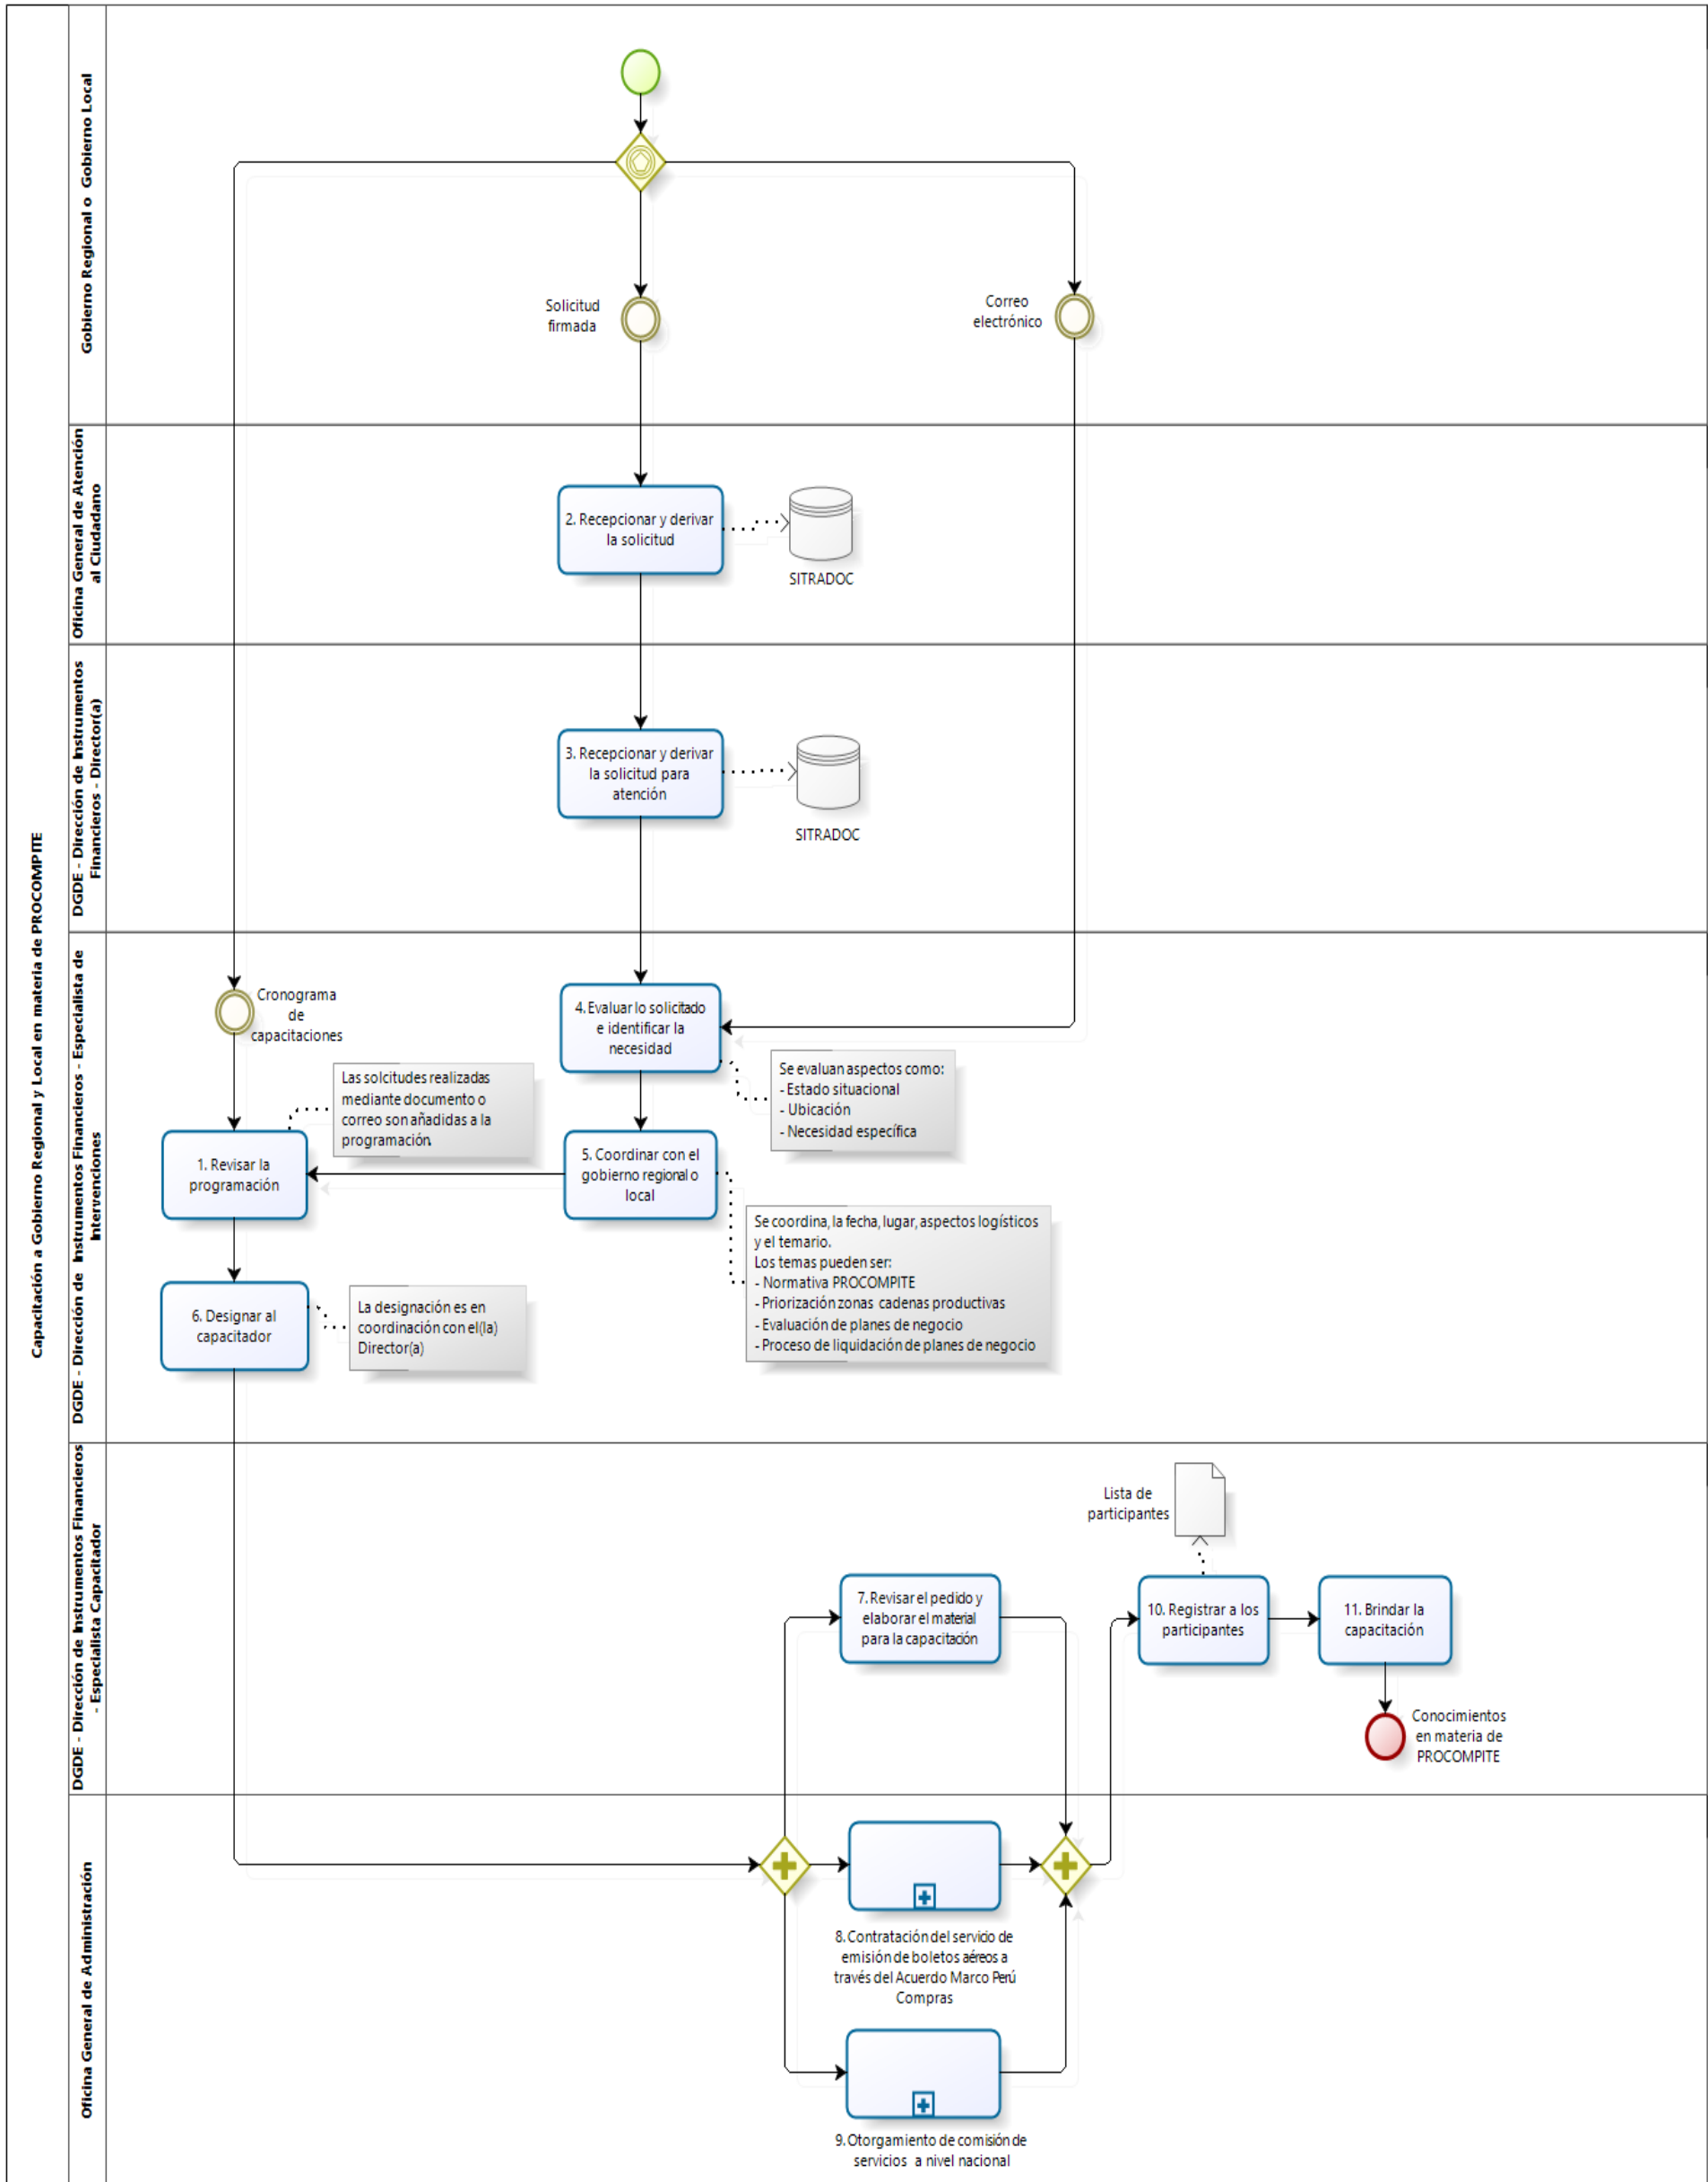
Capacitación a Gobierno Regional y Local en materia de PROCOMPITE

Gobierno Regional o Gobierno Local

Solicitud firmada

Correo electrónico

Oficina General de Atención al Ciudadano

2. Recepcionar y derivar la solicitud

SITRADOC

DGDE - Dirección de Instrumentos Financieros - Director(a)

3. Recepcionar y derivar la solicitud para atención

SITRADOC

DGDE - Dirección de Instrumentos Financieros - Especialista de Intervenciones

Cronograma de capacitaciones

4. Evaluar lo solicitado e identificar la necesidad

Se evaluan aspectos como:
- Estado situacional
- Ubicación
- Necesidad específica

Las solcitudes realizadas mediante documento o correo son añadidas a la programación.

1. Revisar la programación

5. Coordinar con el gobierno regional o local

Se coordina, la fecha, lugar, aspectos logísticos y el temario.
Los temas pueden ser:
- Normativa PROCOMPITE
- Priorización zonas cadenas productivas
- Evaluación de planes de negocio
- Proceso de liquidación de planes de negocio

6. Designar al capacitador

La designación es en coordinación con el(la) Director(a)

DGDE - Dirección de Instrumentos Financieros - Especialista Capacitador

Lista de participantes

7. Revisar el pedido y elaborar el material para la capacitación

10. Registrar a los participantes

11. Brindar la capacitación

Conocimientos en materia de PROCOMPITE

Oficina General de Administración

8. Contratación del servicio de emisión de boletos aéreos a través del Acuerdo Marco Perú Compras

9. Otorgamiento de comisión de servicios a nivel nacional